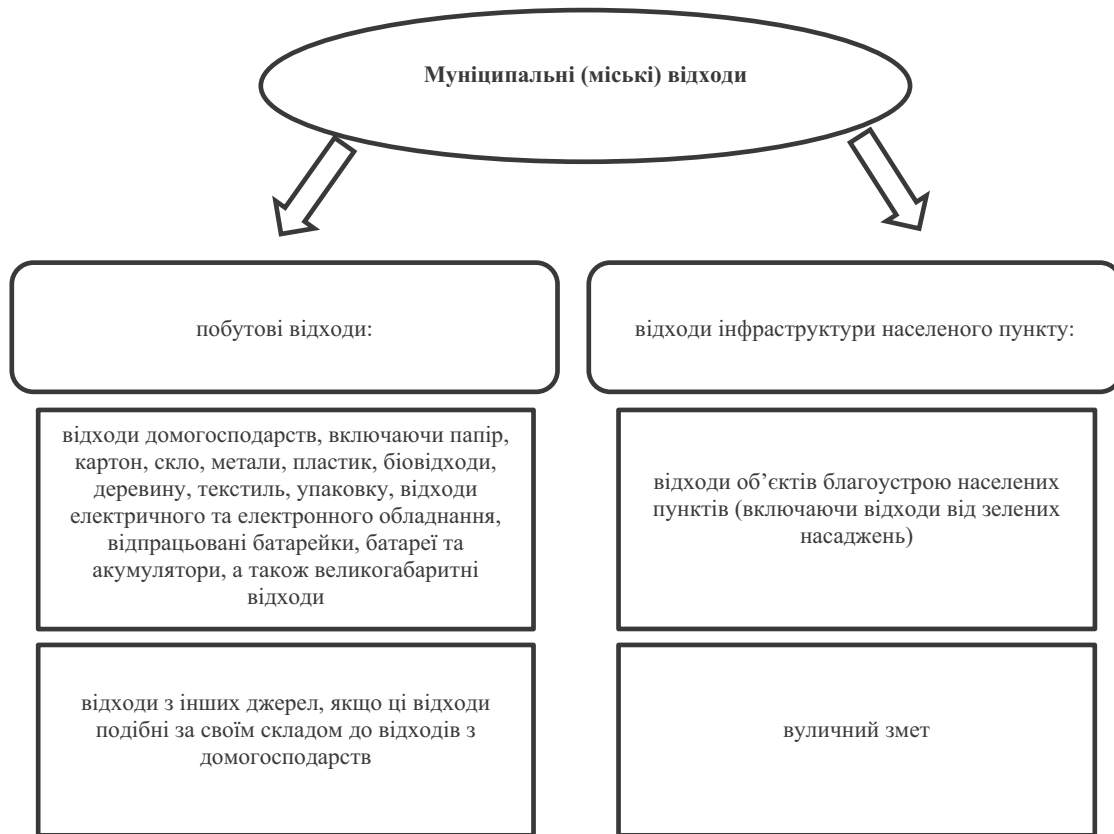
Муніципальні (міські) відходи

побутові відходи:

відходи інфраструктури населеного пункту:

відходи домогосподарств, включаючи папір, картон, скло, метали, пластик, біовідходи, деревину, текстиль, упаковку, відходи електричного та електронного обладнання, відпрацьовані батарейки, батареї та акумулятори, а також великогабаритні відходи

відходи об'єктів благоустрою населених пунктів (включаючи відходи від зелених насаджень)

відходи з інших джерел, якщо ці відходи подібні за своїм складом до відходів з домогосподарств

вуличний змет